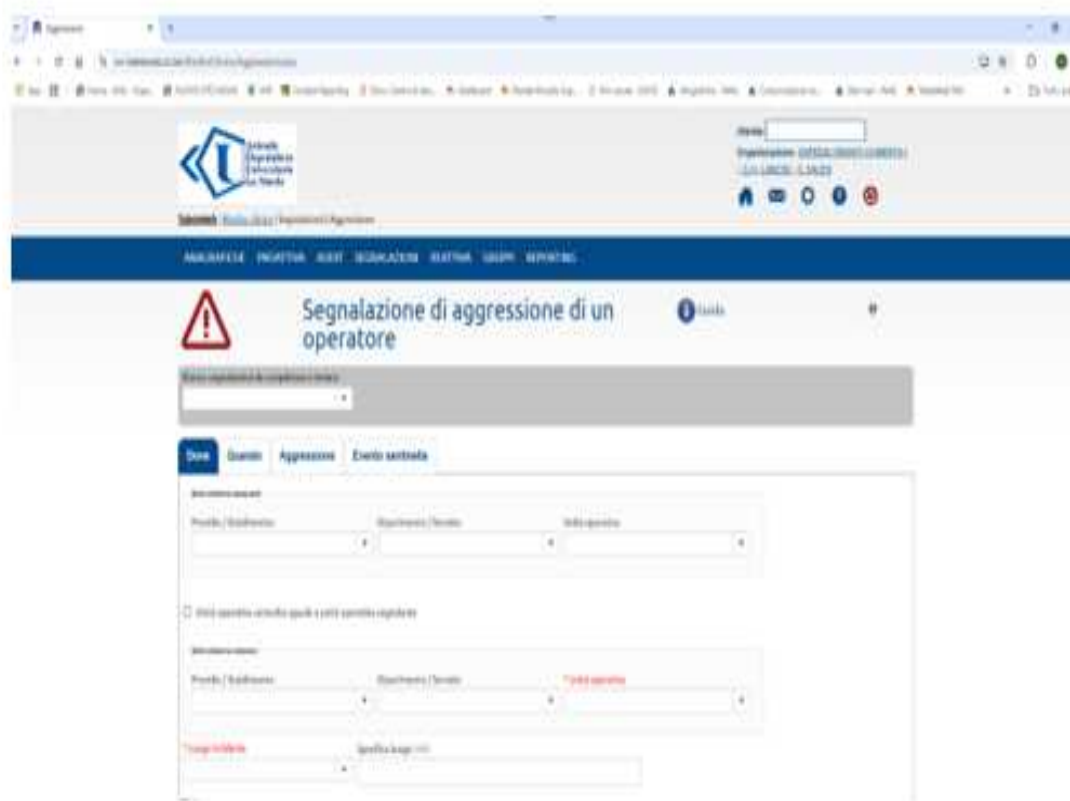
Segnalazione di aggressione di un operatore

Guida

Dove

Quando

Aggressione

Evento sentinella

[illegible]

Presidio / Stabilimento

Dipartimento / Servizio

Unità operativa

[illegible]

Presidio / Stabilimento

Dipartimento / Servizio

* Unità operativa

* Luogo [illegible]

Specifica luogo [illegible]

ANAGRAFICHE PROATTIVA AUDIT SEGNALAZIONI REATTIVA GRUPPI REPORTING